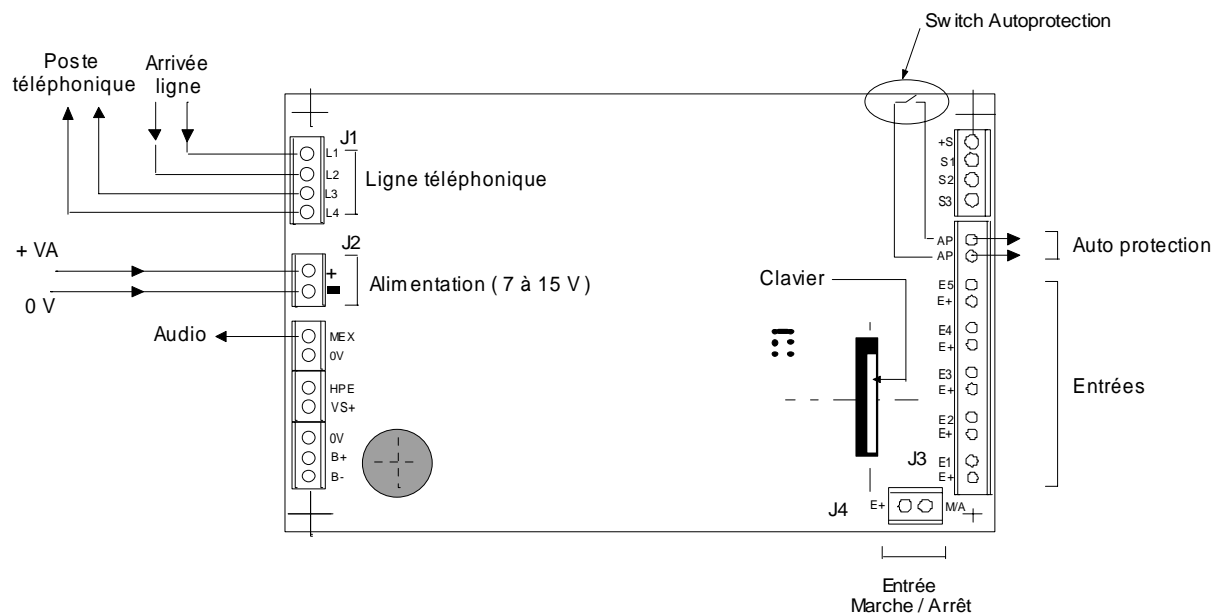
Switch Autoprotection

Poste téléphonique

Arrivée ligne

J1

L1
L2
L3
L4

Ligne téléphonique

+S
S1
S2
S3

AP
AP

Auto protection

+ VA

0 V

J2

+

Alimentation ( 7 à 15 V )

Clavier

Audio

MEX
0V

HPE
VS+

0V
B+
B-

E5
E+
E4
E+
E3
E+
E2
E+
E1
E+

Entrées

J3

J4

E+

M/A

Entrée Marche / Arrêt